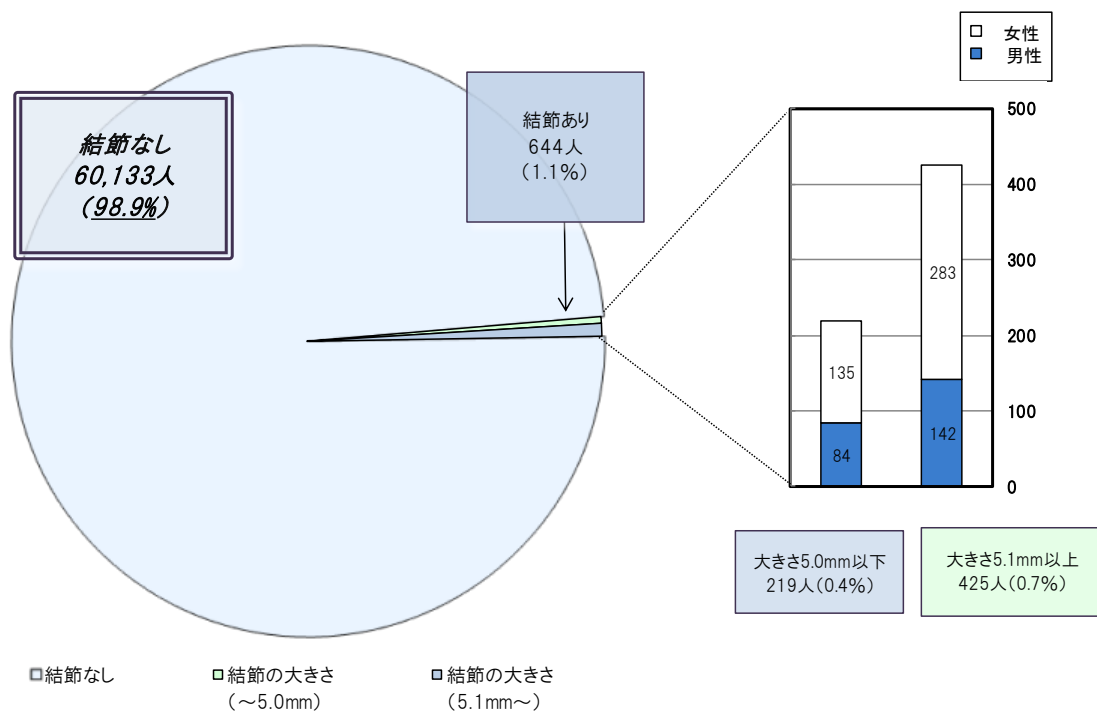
結節なし
60,133人
(98.9%)

結節あり
644人
(1.1%)

□ 女性
■ 男性

500
400
300
200
100
0

135
84

283
142

大きさ5.0mm以下
219人(0.4%)

大きさ5.1mm以上
425人(0.7%)

□結節なし
□結節の大きさ (～5.0mm)
□結節の大きさ (5.1mm～)